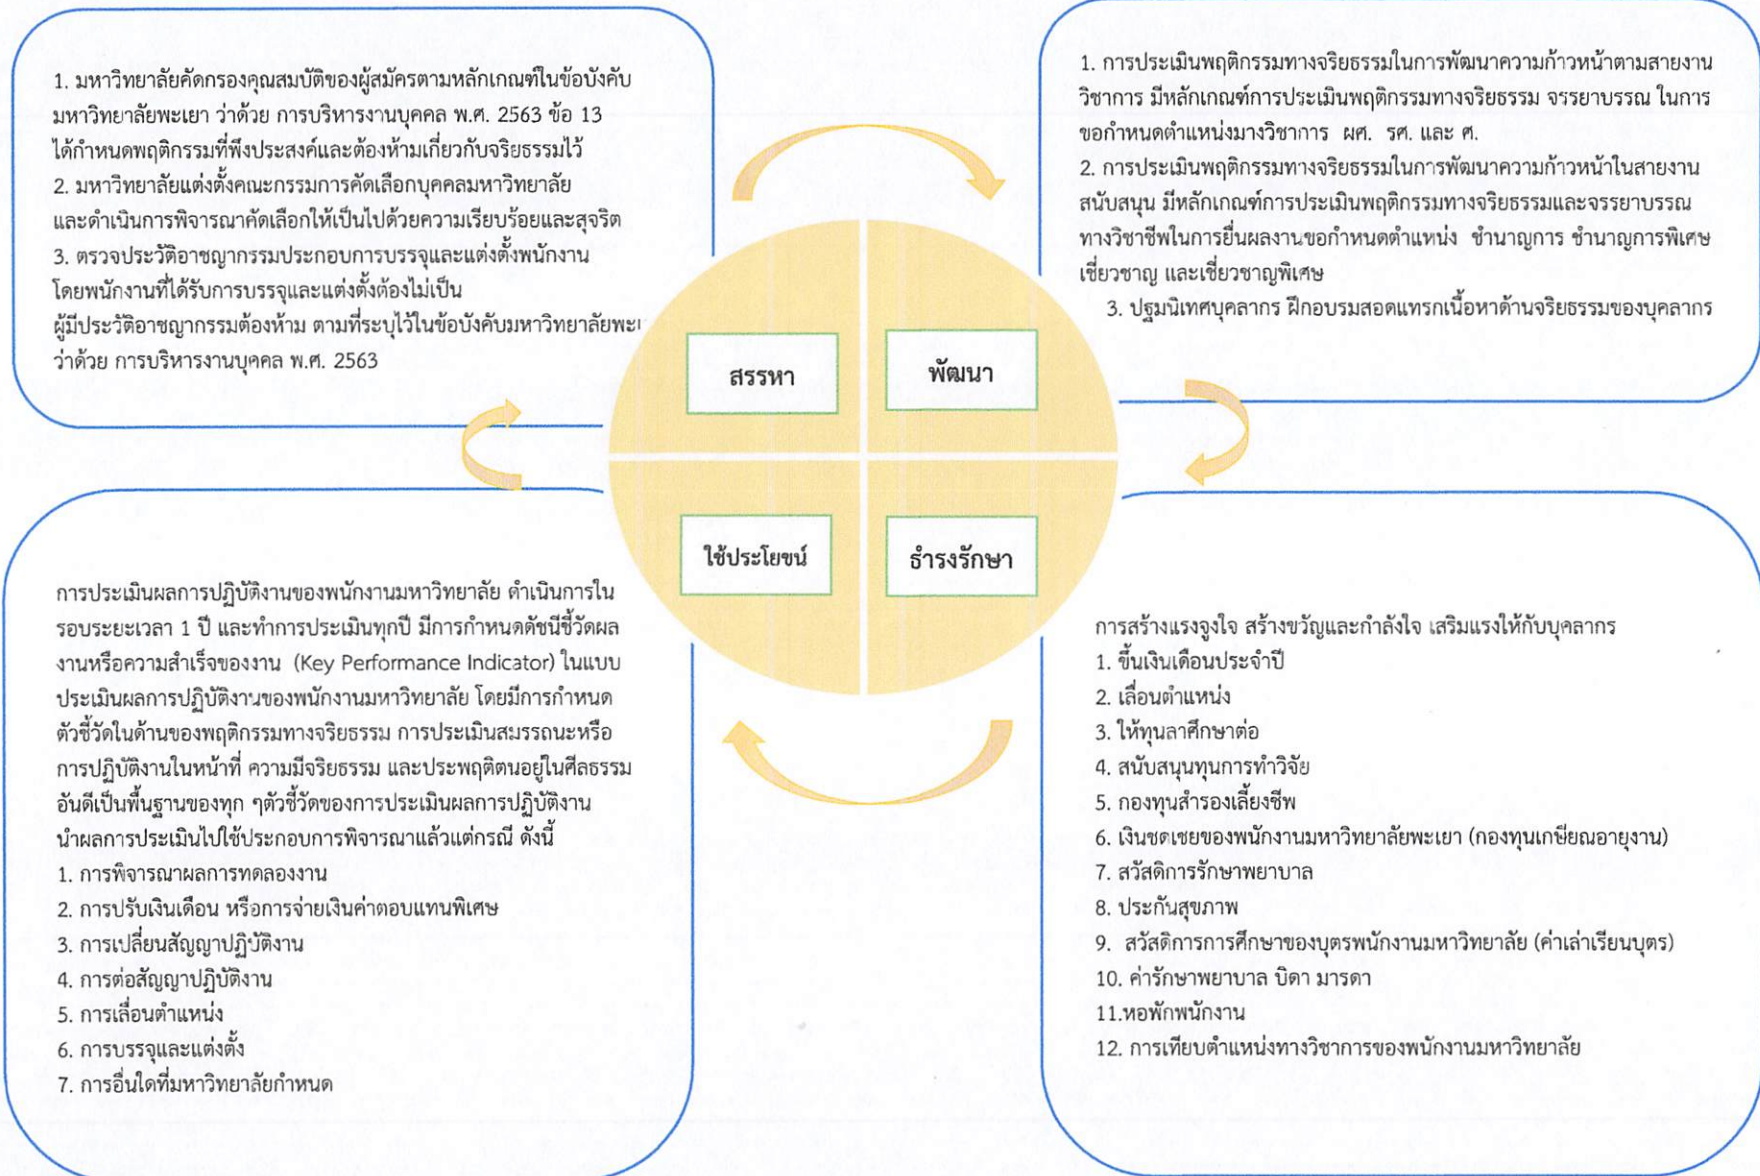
1. มหาวิทยาลัยคัดกรองคุณสมบัติของผู้สมัครตามหลักเกณฑ์ในข้อบังคับมหาวิทยาลัยพะเยา ว่าด้วย การบริหารงานบุคคล พ.ศ. 2563 ข้อ 13 ได้กำหนดพฤติกรรมที่พึงประสงค์และต้องห้ามเกี่ยวกับจริยธรรมไว้
2. มหาวิทยาลัยแต่งตั้งคณะกรรมการคัดเลือกบุคคลมหาวิทยาลัย และดำเนินการพิจารณาคัดเลือกให้เป็นไปด้วยความเรียบร้อยและสุจริต
3. ตรวจประวัติอาชญากรรมประกอบการบรรจุและแต่งตั้งพนักงาน โดยพนักงานที่ได้รับการบรรจุและแต่งตั้งต้องไม่เป็น ผู้มีประวัติอาชญากรรมต้องห้าม ตามที่ระบุไว้ในข้อบังคับมหาวิทยาลัยพะเ ว่าด้วย การบริหารงานบุคคล พ.ศ. 2563

1. การประเมินพฤติกรรมทางจริยธรรมในการพัฒนาความก้าวหน้าตามสายงานวิชาการ มีหลักเกณฑ์การประเมินพฤติกรรมทางจริยธรรม จรรยาบรรณ ในการขอกำหนดตำแหน่งทางวิชาการ ผศ. รศ. และ ศ.
2. การประเมินพฤติกรรมทางจริยธรรมในการพัฒนาความก้าวหน้าในสายงานสนับสนุน มีหลักเกณฑ์การประเมินพฤติกรรมทางจริยธรรมและจรรยาบรรณทางวิชาชีพในการยื่นผลงานขอกำหนดตำแหน่ง ชำนาญการ ชำนาญการพิเศษ เชี่ยวชาญ และเชี่ยวชาญพิเศษ
3. ปฐมนิเทศบุคลากร ฝึกอบรมสอดแทรกเนื้อหาด้านจริยธรรมของบุคลากร

สรรหา

พัฒนา

ใช้ประโยชน์

ธำรงรักษา

การประเมินผลการปฏิบัติงานของพนักงานมหาวิทยาลัย ดำเนินการในรอบระยะเวลา 1 ปี และทำการประเมินทุกปี มีการกำหนดดัชนีชี้วัดผลงานหรือความสำเร็จของงาน (Key Performance Indicator) ในแบบประเมินผลการปฏิบัติงานของพนักงานมหาวิทยาลัย โดยมีการกำหนดตัวชี้วัดในด้านของพฤติกรรมทางจริยธรรม การประเมินสมรรถนะหรือการปฏิบัติงานในหน้าที่ ความมีจริยธรรม และประพฤติตนอยู่ในศีลธรรมอันดีเป็นพื้นฐานของทุก ๆตัวชี้วัดของการประเมินผลการปฏิบัติงาน นำผลการประเมินไปใช้ประกอบการพิจารณาแล้วแต่กรณี ดังนี้
1. การพิจารณาผลการทดลองงาน
2. การปรับเงินเดือน หรือการจ่ายเงินค่าตอบแทนพิเศษ
3. การเปลี่ยนสัญญาปฏิบัติงาน
4. การต่อสัญญาปฏิบัติงาน
5. การเลื่อนตำแหน่ง
6. การบรรจุและแต่งตั้ง
7. การอื่นใดที่มหาวิทยาลัยกำหนด

การสร้างแรงจูงใจ สร้างขวัญและกำลังใจ เสริมแรงให้กับบุคลากร
1. ขึ้นเงินเดือนประจำปี
2. เลื่อนตำแหน่ง
3. ให้ทุนลาศึกษาต่อ
4. สนับสนุนทุนการทำวิจัย
5. กองทุนสำรองเลี้ยงชีพ
6. เงินชดเชยของพนักงานมหาวิทยาลัยพะเยา (กองทุนเกษียณอายุงาน)
7. สวัสดิการรักษาพยาบาล
8. ประกันสุขภาพ
9. สวัสดิการการศึกษาของบุตรพนักงานมหาวิทยาลัย (ค่าเล่าเรียนบุตร)
10. ค่ารักษาพยาบาล บิดา มารดา
11.หอพักพนักงาน
12. การเทียบตำแหน่งทางวิชาการของพนักงานมหาวิทยาลัย